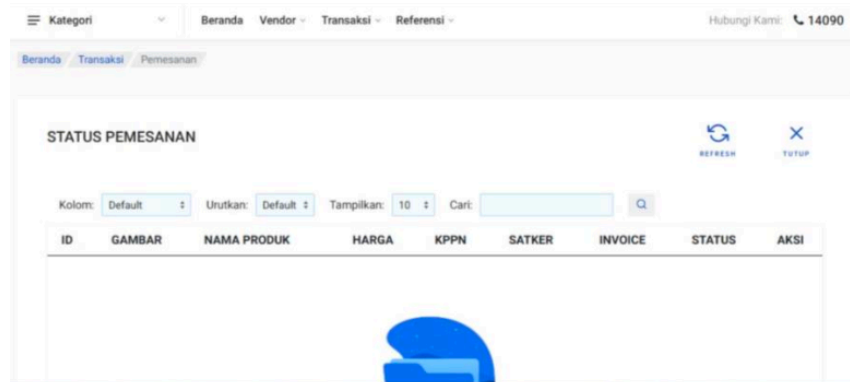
Kategori

Beranda Vendor Transaksi Referensi

Hubungi Kami: 14090

Beranda Transaksi Pemesanan

STATUS PEMESANAN

REFRESH

TUTUP

Kolom: Default Urutkan: Default Tampilkan: 10 Cari:

| ID | GAMBAR | NAMA PRODUK | HARGA | KPPN | SATKER | INVOICE | STATUS | AKSI |
|---|---|---|---|---|---|---|---|---|